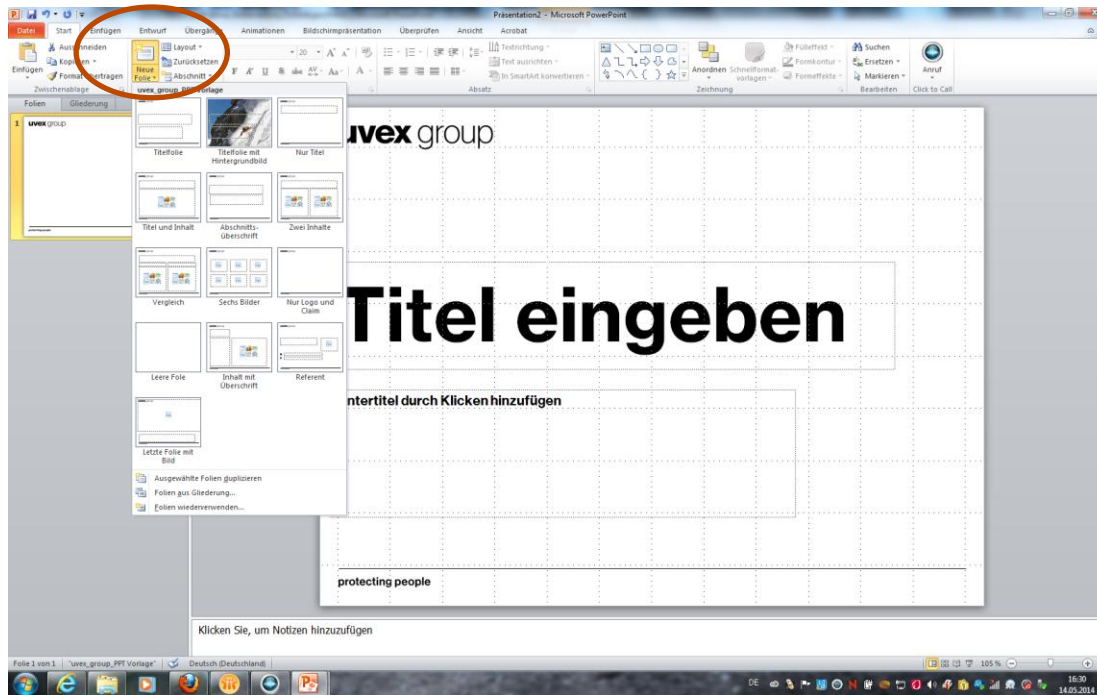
Präsentation2 - Microsoft PowerPoint

Datei Start Einfügen Entwurf Übergänge Animationen Bildschirmpräsentation Überprüfen Ansicht Acrobat

Ausschneiden
Kopieren
Einfügen
Format übertragen
Zwischenablage
Neue Folie
Layout
Zurücksetzen
Abschnitt
Textrichtung
Text ausrichten
In SmartArt konvertieren
Absatz
Anordnen
Schnellformatvorlagen
Fülleffekt
Formkontur
Formeffekte
Zeichnung
Suchen
Ersetzen
Markieren
Bearbeiten
Anruf
Click to Call

Folien Gliederung

1 uvex group

uvex_group_PPT Vorlage

Titelfolie
Titelfolie mit Hintergrundbild
Nur Titel
Titel und Inhalt
Abschnitts-überschrift
Zwei Inhalte
Vergleich
Sechs Bilder
Nur Logo und Claim
Leere Fole
Inhalt mit Überschrift
Referent
Letzte Folie mit Bild

Ausgewählte Folien duplizieren
Folien aus Gliederung...
Folien wiederverwenden...

uvex group

Titel eingeben

Untertitel durch Klicken hinzufügen

protecting people

Klicken Sie, um Notizen hinzuzufügen

Folie 1 von 1 "uvex_group_PPT Vorlage" Deutsch (Deutschland) 105 %

DE 16:30 14.05.2014